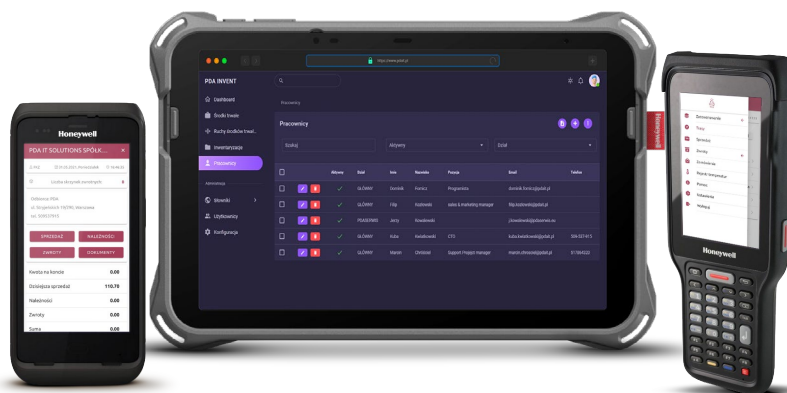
Honeywell

PDA IT SOLUTIONS SPÓŁK...

Liczba skanowań...

SPRZEDAŻ
NALEŻNOŚCI
ZWROTY
DOKUMENTY

Kwota na koncie 0.00
Dzisiejsza sprzedaż 110.75
Należności 0.00
Zwroty 0.00
Suma 0.00

https://www.pdait.pl

PDA INVENT

Dashboard
Środki trwałe
Ruchy środków trwał...
Inwentaryzacja
Pracownicy

Administracja
Słowniki
Użytkownicy
Konfiguracja

Pracownicy

Pracownicy

Szukaj
Aktywny
Dział

| | | Aktywny | Dział | Imię | Nazwisko | Pozycja | Email | Telefon |
|---|---|---|---|---|---|---|---|---|
| | | ✓ | GŁÓWNY | Dominik | Frenicz | Programista | dominik.frenicz@pdait.pl | |
| | | ✓ | GŁÓWNY | Filip | Kozłowski | sales & marketing manager | filip.kozlowski@pdait.pl | |
| | | ✓ | PDASERWIS | Jerzy | Kowalewski | | j.kowalewski@pdaserwis.eu | |
| | | ✓ | GŁÓWNY | Kuba | Świątkowski | CTO | kuba.swiatkowski@pdait.pl | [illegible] |
| | | ✓ | GŁÓWNY | Marcin | Chróściel | Support Project manager | marcin.chrosciel@pdait.pl | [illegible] |

Honeywell

Honeywell